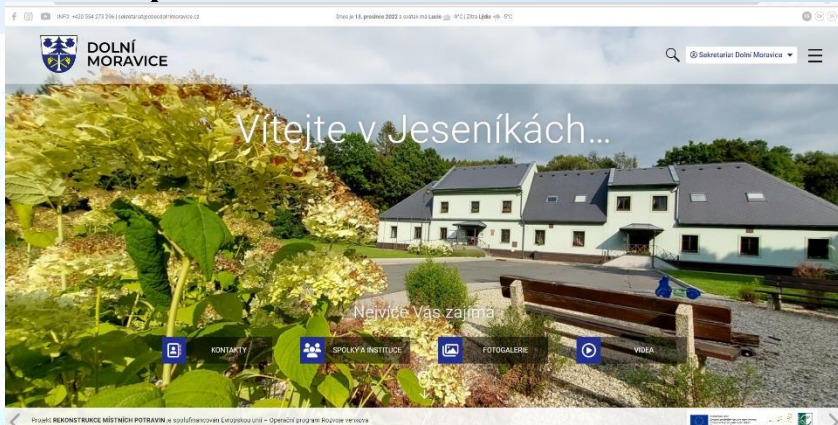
INFO: +420 554 273 396 | sekretariat@dolnimoravice.cz

Dnes je 13. prosince 2022 a svátek má Lucie -9°C | Zítra Lýdie -8°C

DOLNÍ MORAVICE

Sekretariát Dolní Moravice

Vítejte v Jeseníkách...

Nejvíce Vás zajímá

KONTAKTY

SPOLKY A INSTITUCE

FOTOGALERIE

VIDEA

Projekt REKONSTRUKCE MÍSTNÍCH POTRAVIN je spolufinancován Evropskou unií – Operační program Rozvoje venkova